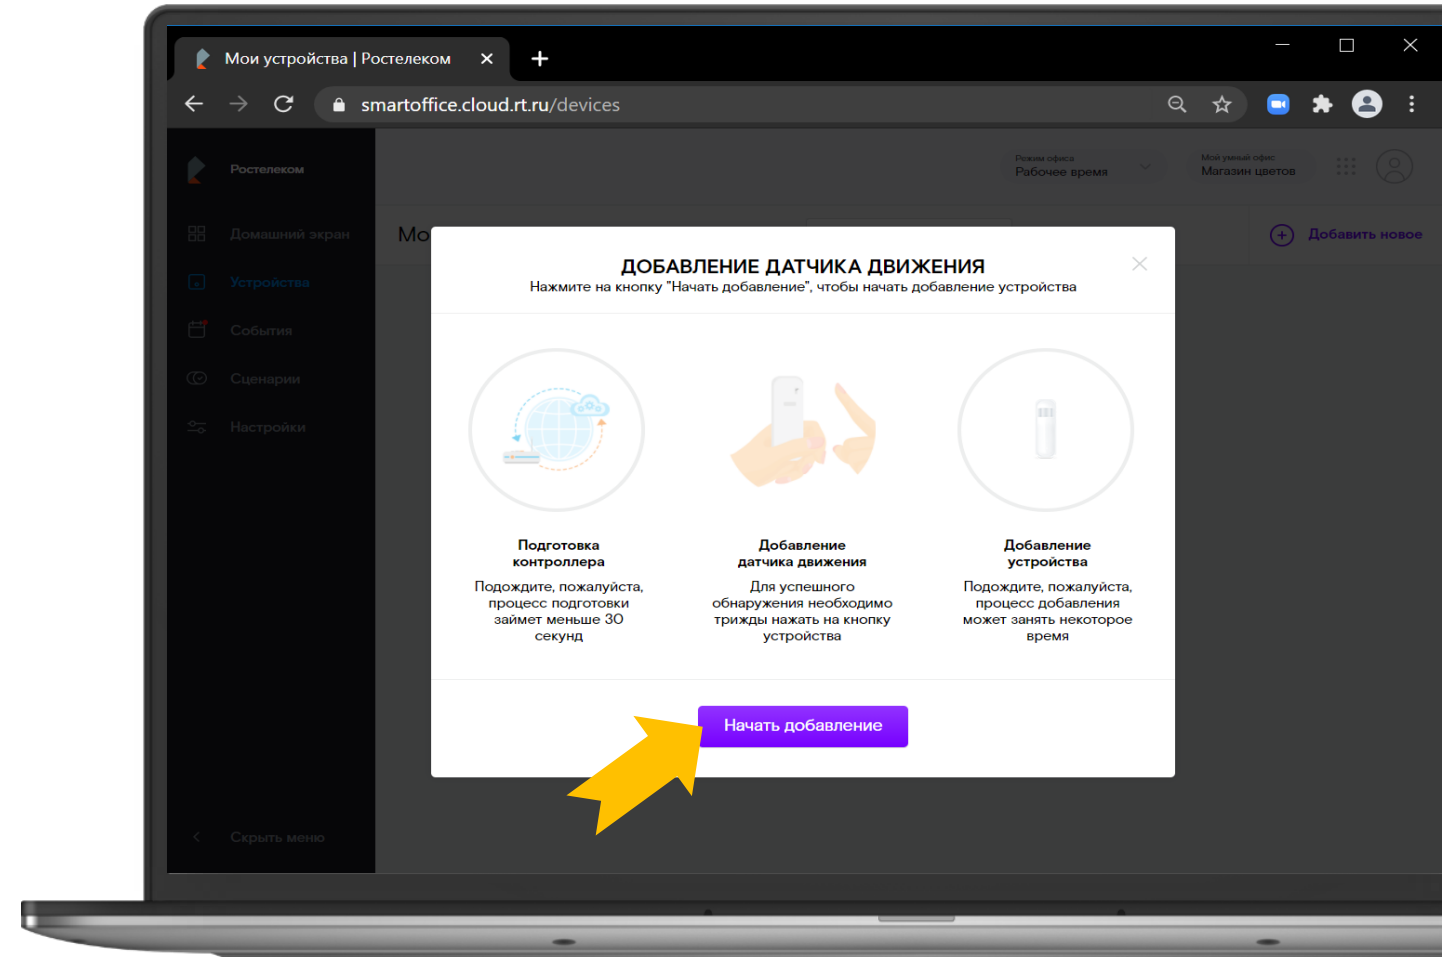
Мои устройства | Ростелеком

smartoffice.cloud.rt.ru/devices

Ростелеком

Домашний экран

Устройства

События

Сценарии

Настройки

Скрыть меню

Режим офиса
Рабочее время

Мой умный офис
Магазин цветов

Мо

Добавить новое

ДОБАВЛЕНИЕ ДАТЧИКА ДВИЖЕНИЯ

Нажмите на кнопку "Начать добавление", чтобы начать добавление устройства

Подготовка контроллера

Подождите, пожалуйста, процесс подготовки займет меньше 30 секунд

Добавление датчика движения

Для успешного обнаружения необходимо трижды нажать на кнопку устройства

Добавление устройства

Подождите, пожалуйста, процесс добавления может занять некоторое время

Начать добавление